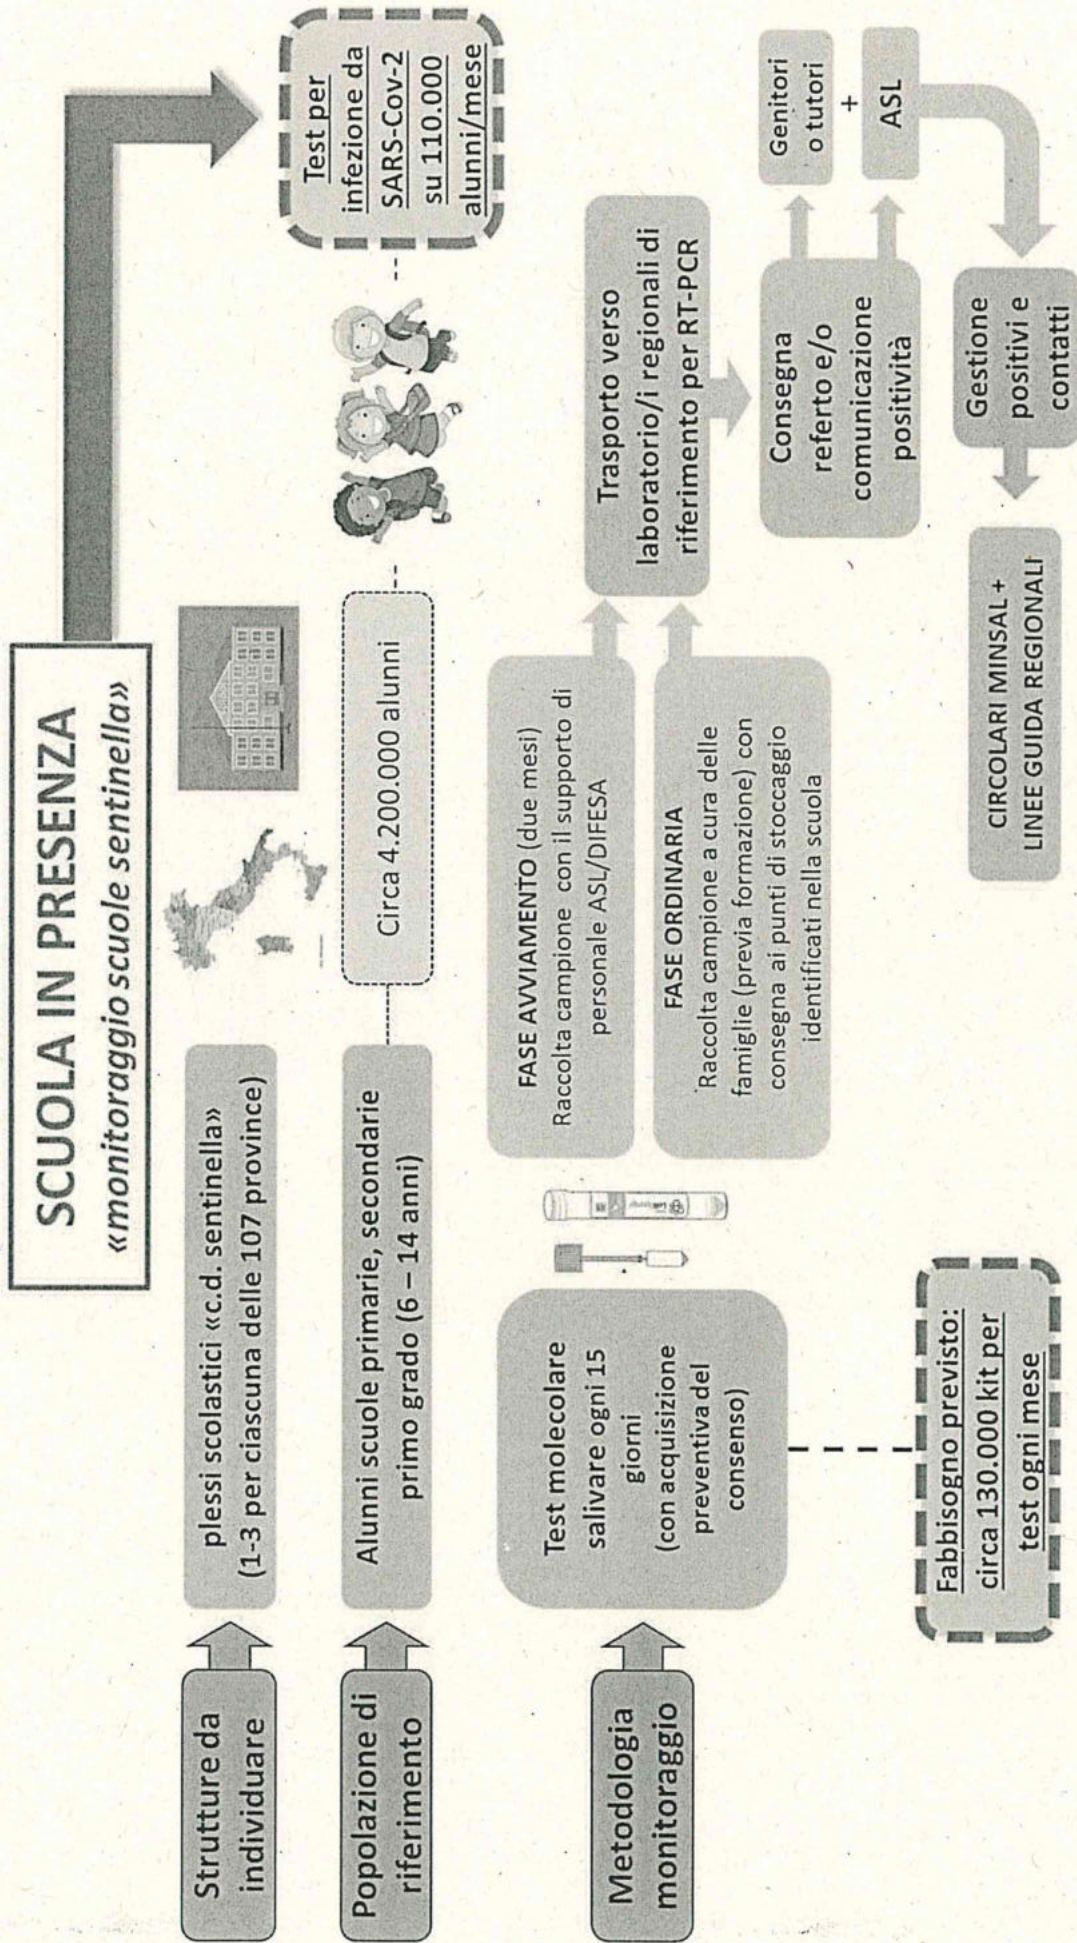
SCUOLA IN PRESENZA
«monitoraggio scuole sentinella»

Test per infezione da SARS-Cov-2 su 110.000 alunni/mese

Strutture da individuare

plessi scolastici «c.d. sentinella» (1-3 per ciascuna delle 107 province)

Popolazione di riferimento

Alunni scuole primarie, secondarie primo grado (6 – 14 anni)

Circa 4.200.000 alunni

Metodologia monitoraggio

Test molecolare salivare ogni 15 giorni (con acquisizione preventiva del consenso)

FASE AVVIAMENTO (due mesi)
Raccolta campione con il supporto di personale ASL/DIFESA

FASE ORDINARIA
Raccolta campione a cura delle famiglie (previa formazione) con consegna ai punti di stoccaggio identificati nella scuola

Trasporto verso laboratorio/i regionali di riferimento per RT-PCR

Consegna referto e/o comunicazione positività

Genitori o tutori
+
ASL

Gestione positivi e contatti

CIRCOLARI MINSAL + LINEE GUIDA REGIONALI

Fabbisogno previsto: circa 130.000 kit per test ogni mese